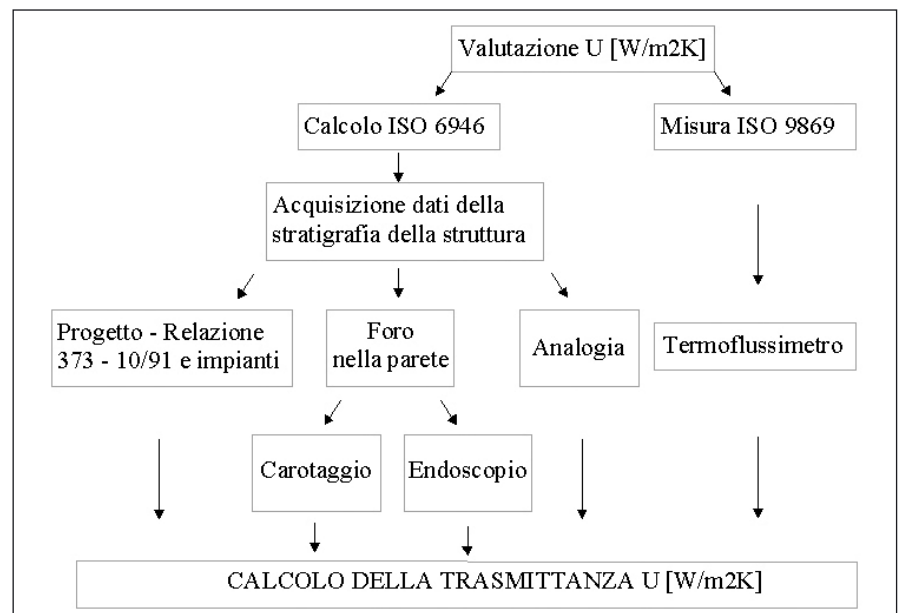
Valutazione U [W/m2K]

Calcolo ISO 6946

Misura ISO 9869

Acquisizione dati della stratigrafia della struttura

Progetto - Relazione 373 - 10/91 e impianti

Foro nella parete

Analogia

Termoflussimetro

Carotaggio

Endoscopio

CALCOLO DELLA TRASMITTANZA U [W/m2K]